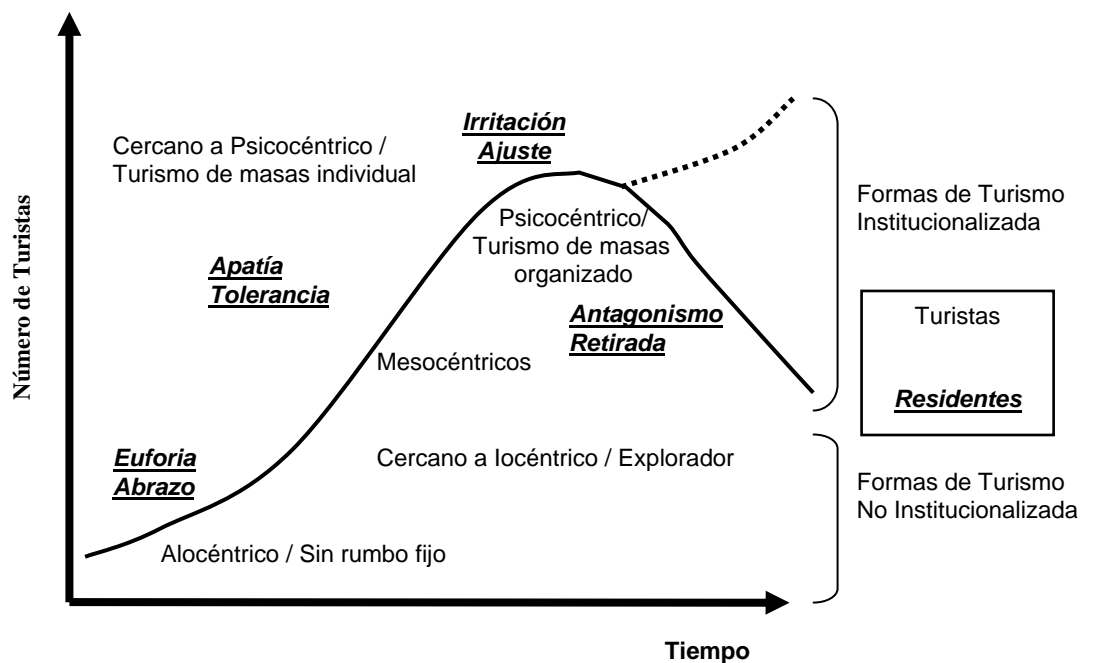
Número de Turistas

Cercano a Psicocéntrico / Turismo de masas individual

Irritación
Ajuste

Formas de Turismo Institucionalizada

Psicocéntrico/ Turismo de masas organizado

Apatía
Tolerancia

Turistas

Antagonismo
Retirada

Residentes

Mesocéntricos

Euforia
Abrazo

Cercano a Iocéntrico / Explorador

Formas de Turismo No Institucionalizada

Alocéntrico / Sin rumbo fijo

Tiempo